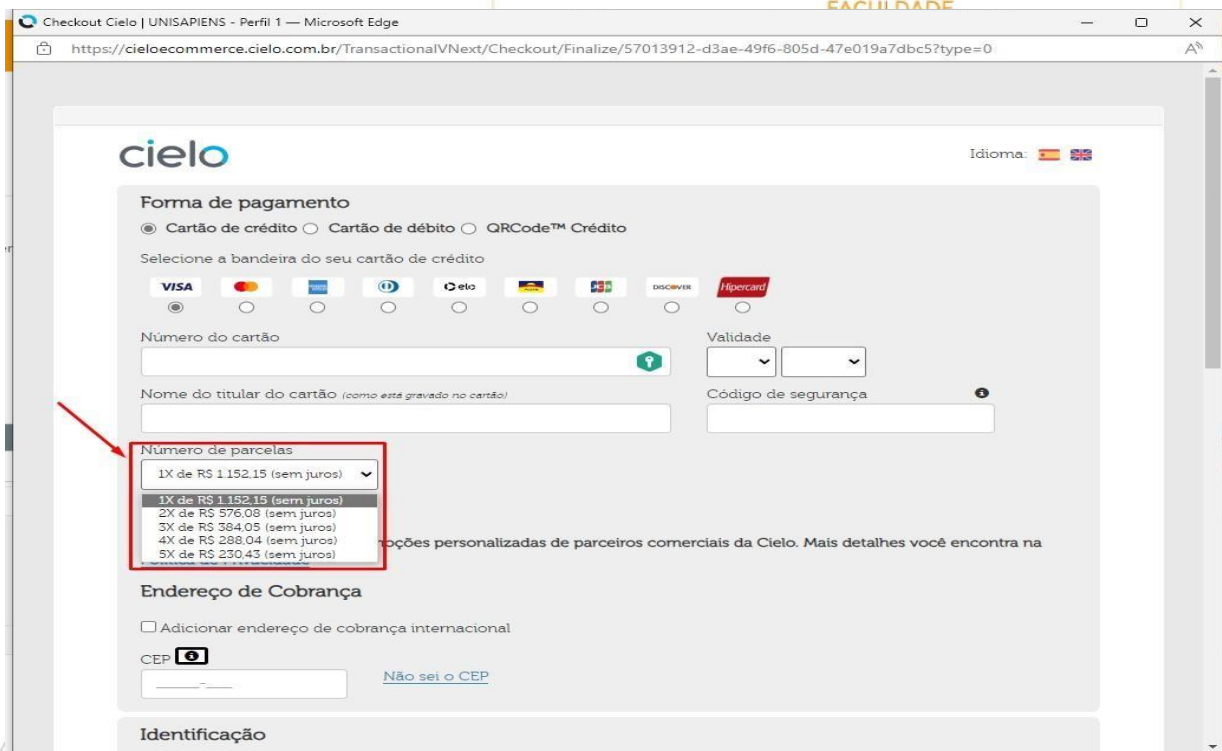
Checkout Cielo | UNISAPIENS - Perfil 1 — Microsoft Edge

FACULDADE

https://cieloecommerce.cielo.com.br/TransactionalVNext/Checkout/Finalize/57013912-d3ae-49f6-805d-47e019a7dbc5?type=0

cielo

Idioma:

Forma de pagamento

Cartão de crédito Cartão de débito QRCode™ Crédito

Selecione a bandeira do seu cartão de crédito

VISA elo DISCOVER Hipercard

Número do cartão

Validade

Nome do titular do cartão (como está gravado no cartão)

Código de segurança

Número de parcelas

1X de R$ 1.152,15 (sem juros)

1X de R$ 1.152,15 (sem juros)
2X de R$ 576,08 (sem juros)
3X de R$ 384,05 (sem juros)
4X de R$ 288,04 (sem juros)
5X de R$ 230,43 (sem juros)

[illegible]oções personalizadas de parceiros comerciais da Cielo. Mais detalhes você encontra na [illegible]

Endereço de Cobrança

Adicionar endereço de cobrança internacional

CEP

_____-___

Não sei o CEP

Identificação